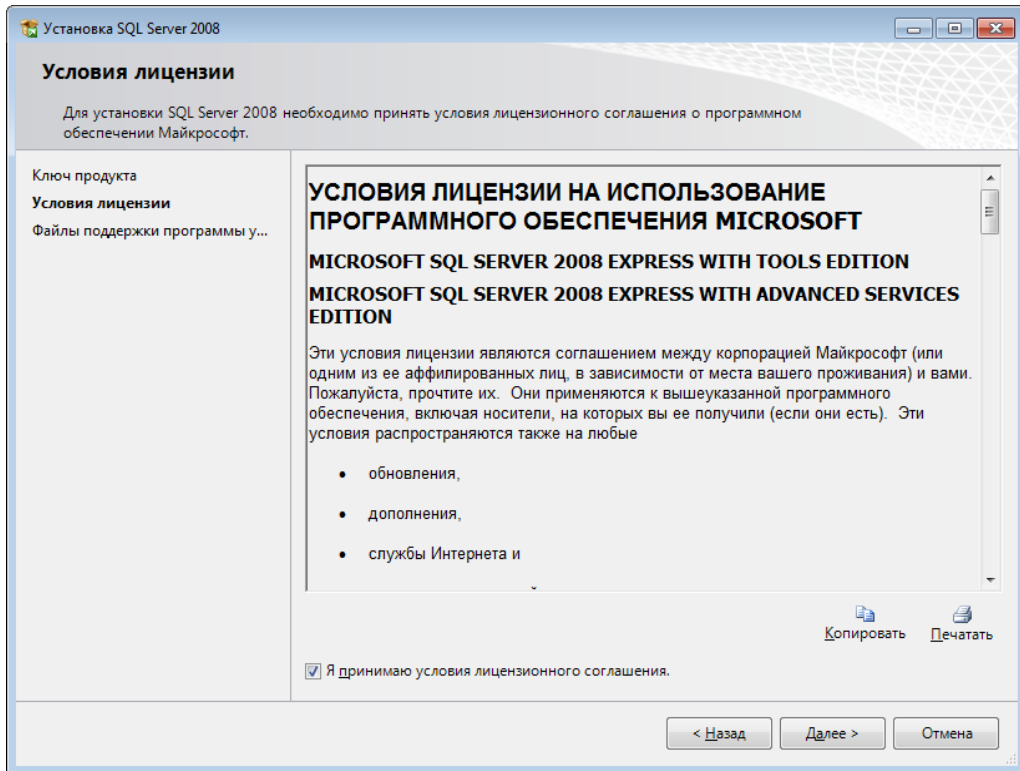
Установка SQL Server 2008

Условия лицензии

Для установки SQL Server 2008 необходимо принять условия лицензионного соглашения о программном обеспечении Майкрософт.

Ключ продукта
Условия лицензии
Файлы поддержки программы у...

УСЛОВИЯ ЛИЦЕНЗИИ НА ИСПОЛЬЗОВАНИЕ ПРОГРАММНОГО ОБЕСПЕЧЕНИЯ MICROSOFT

MICROSOFT SQL SERVER 2008 EXPRESS WITH TOOLS EDITION

MICROSOFT SQL SERVER 2008 EXPRESS WITH ADVANCED SERVICES EDITION

Эти условия лицензии являются соглашением между корпорацией Майкрософт (или одним из ее аффилированных лиц, в зависимости от места вашего проживания) и вами. Пожалуйста, прочтите их. Они применяются к вышеуказанной программного обеспечения, включая носители, на которых вы ее получили (если они есть). Эти условия распространяются также на любые

• обновления,

• дополнения,

• службы Интернета и

Копировать Печатать

Я принимаю условия лицензионного соглашения.

< Назад Далее > Отмена